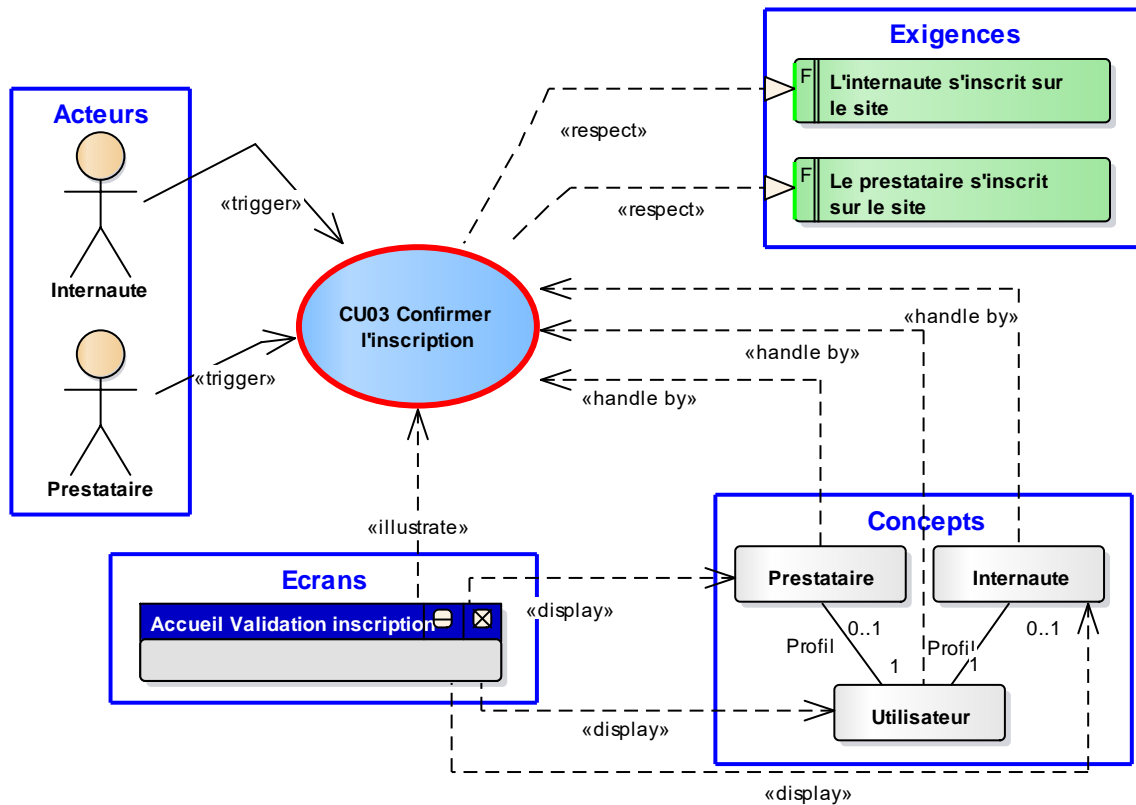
Acteurs

Internaute

Prestataire

«trigger»

«trigger»

CU03 Confirmer l'inscription

«respect»

«respect»

Exigences

F L'internaute s'inscrit sur le site

F Le prestataire s'inscrit sur le site

«handle by»

«handle by»

«handle by»

«illustrate»

Ecrans

Accueil Validation inscription

«display»

«display»

«display»

Concepts

Prestataire

Internaute

Profil

0..1

1

Profil

1

0..1

Utilisateur